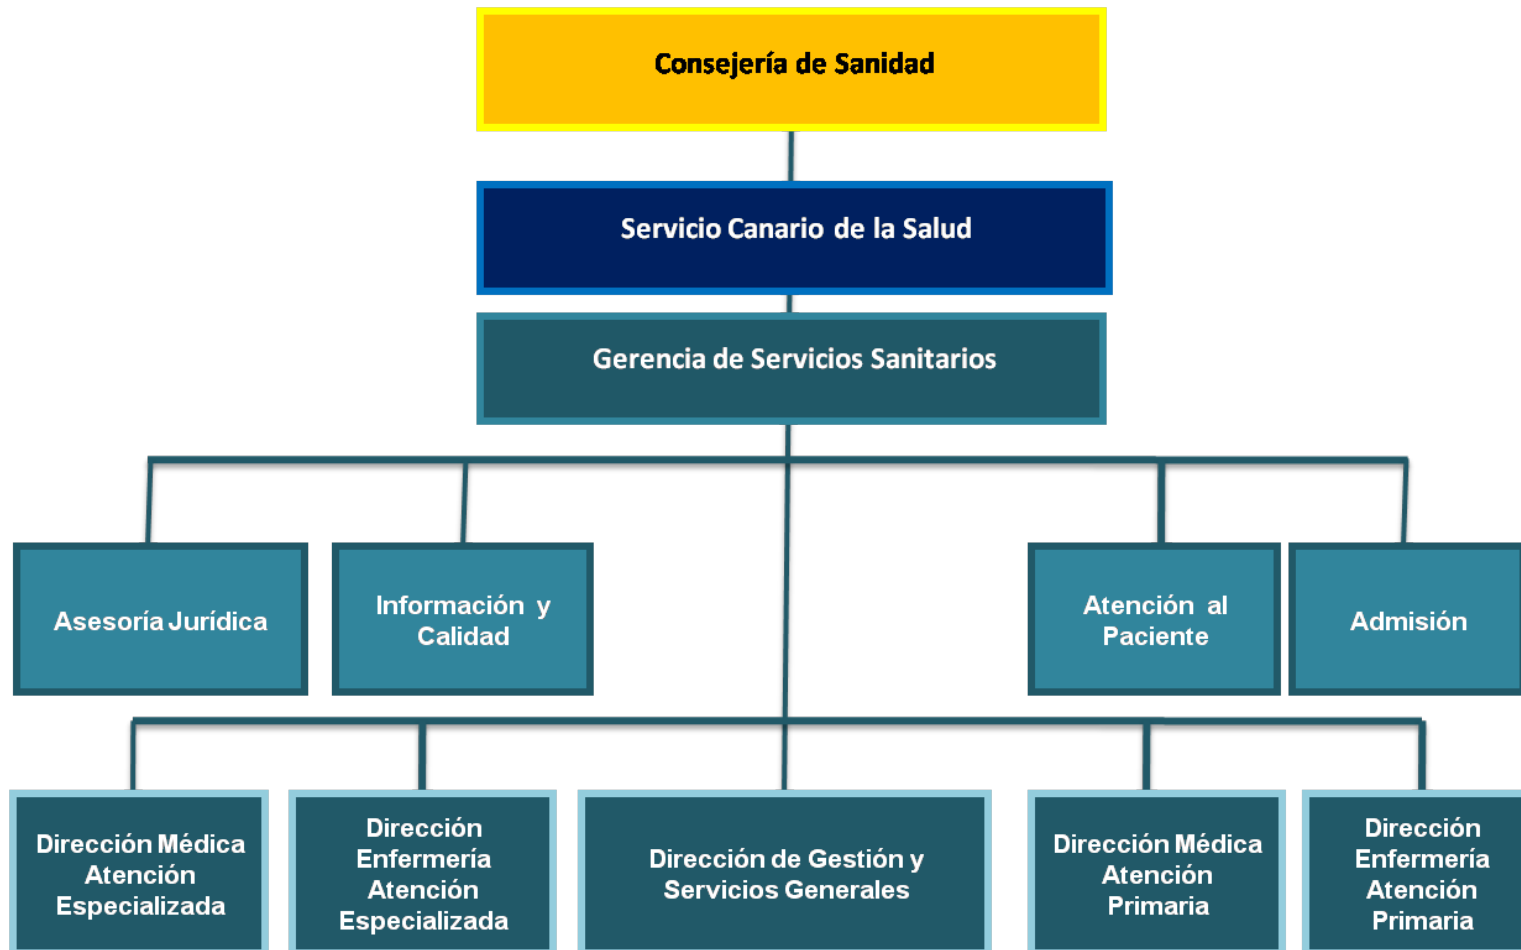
Consejería de Sanidad

Servicio Canario de la Salud

Gerencia de Servicios Sanitarios

Asesoría Jurídica

Información y Calidad

Atención al Paciente

Admisión

Dirección Médica Atención Especializada

Dirección Enfermería Atención Especializada

Dirección de Gestión y Servicios Generales

Dirección Médica Atención Primaria

Dirección Enfermería Atención Primaria